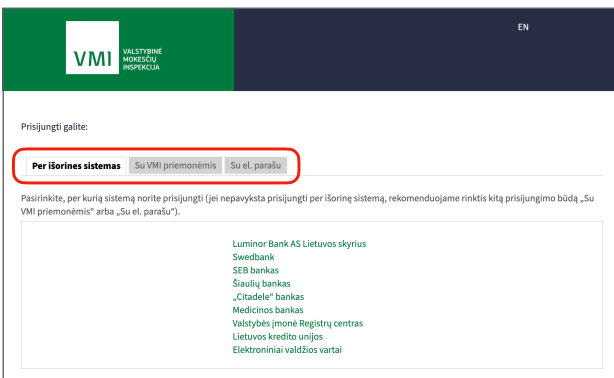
VMI VALSTYBINĖ MOKESČIŲ INSPEKCIJA

EN

Prisijungti galite:

Per išorines sistemas | Su VMI priemonėmis | Su el. parašu

Pasirinkite, per kurią sistemą norite prisijungti (jei nepavyksta prisijungti per išorinę sistemą, rekomenduojame rinktis kitą prisijungimo būdą „Su VMI priemonėmis" arba „Su el. parašu").

Luminor Bank AS Lietuvos skyrius
Swedbank
SEB bankas
Šiaulių bankas
„Citadele" bankas
Medicinos bankas
Valstybės įmonė Registrų centras
Lietuvos kredito unijos
Elektroniniai valdžios vartai